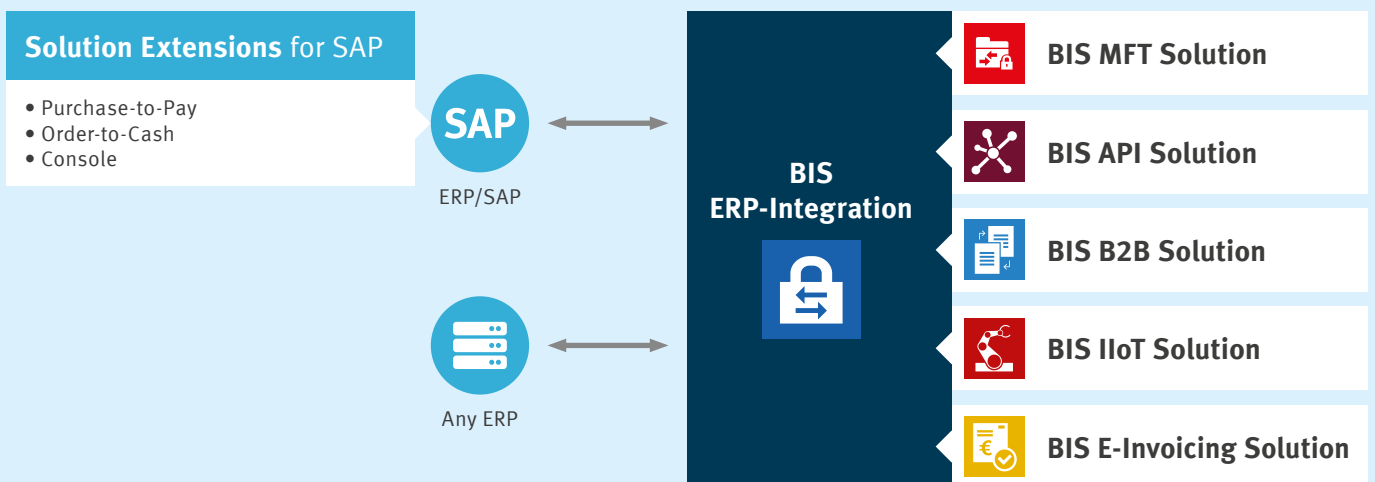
Solution Extensions for SAP

• Purchase-to-Pay
• Order-to-Cash
• Console

SAP

ERP/SAP

Any ERP

BIS
ERP-Integration

BIS MFT Solution

BIS API Solution

BIS B2B Solution

BIS IIoT Solution

BIS E-Invoicing Solution